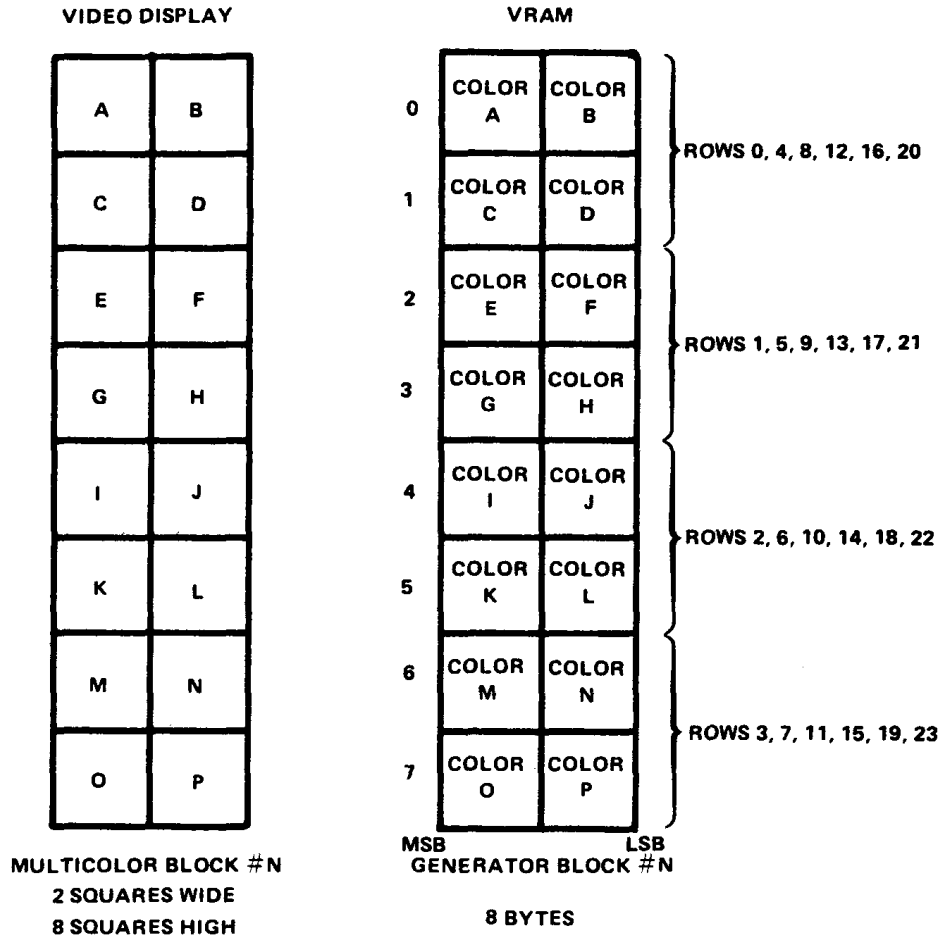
VIDEO DISPLAY

| A | B |
|---|---|
| C | D |
| E | F |
| G | H |
| I | J |
| K | L |
| M | N |
| O | P |

MULTICOLOR BLOCK #N
2 SQUARES WIDE
8 SQUARES HIGH

VRAM

| | | |
|---|---|---|
| 0 | COLOR A | COLOR B |
| 1 | COLOR C | COLOR D |
| 2 | COLOR E | COLOR F |
| 3 | COLOR G | COLOR H |
| 4 | COLOR I | COLOR J |
| 5 | COLOR K | COLOR L |
| 6 | COLOR M | COLOR N |
| 7 | COLOR O | COLOR P |

ROWS 0, 4, 8, 12, 16, 20
ROWS 1, 5, 9, 13, 17, 21
ROWS 2, 6, 10, 14, 18, 22
ROWS 3, 7, 11, 15, 19, 23

MSB LSB
GENERATOR BLOCK #N

8 BYTES